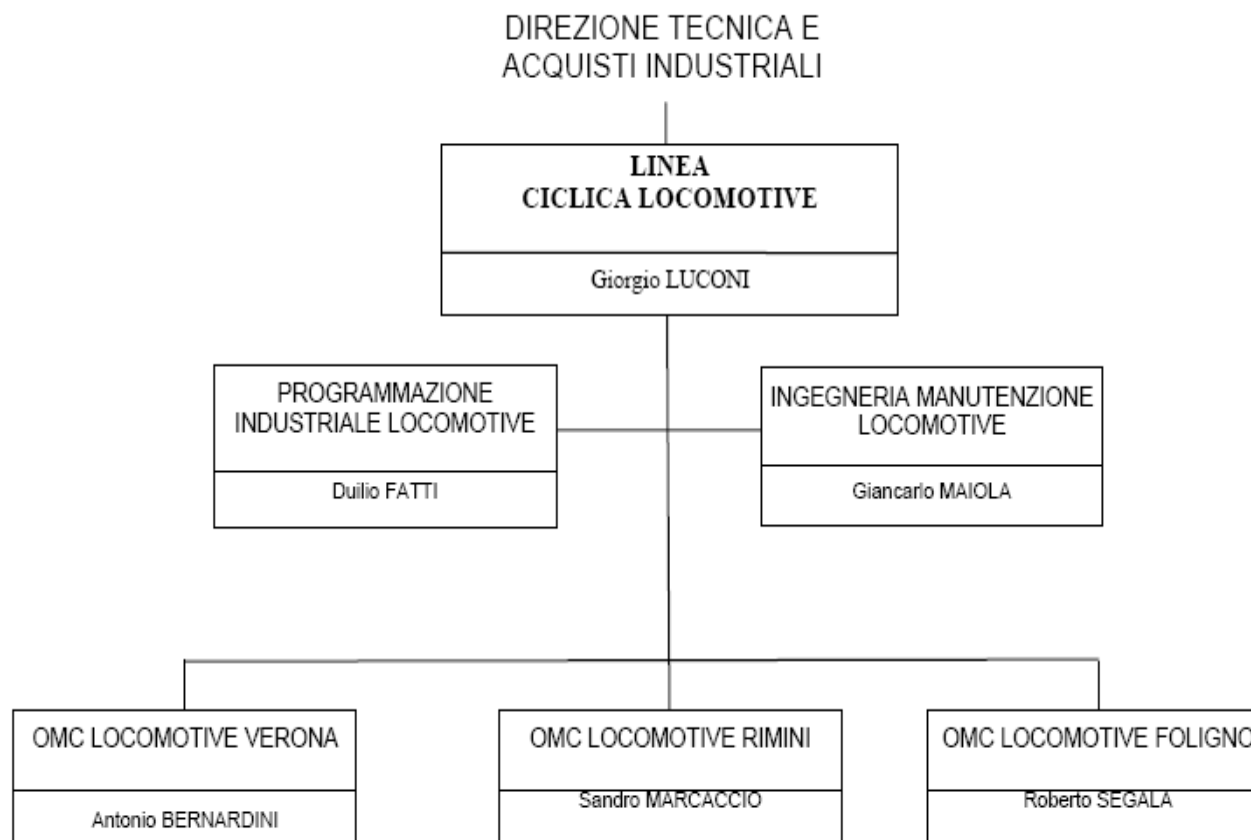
DIREZIONE TECNICA E ACQUISTI INDUSTRIALI

LINEA CICLICA LOCOMOTIVE

Giorgio LUCONI

PROGRAMMAZIONE INDUSTRIALE LOCOMOTIVE

Duilio FATTI

INGEGNERIA MANUTENZIONE LOCOMOTIVE

Giancarlo MAIOLA

OMC LOCOMOTIVE VERONA

Antonio BERNARDINI

OMC LOCOMOTIVE RIMINI

Sandro MARCACCIO

OMC LOCOMOTIVE FOLIGNO

Roberto SEGALA